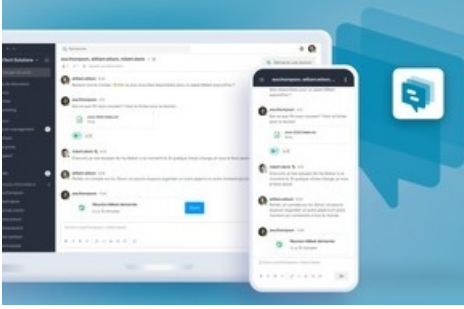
Rechercher

Ovh Solutions

paulthompson, william.wilson, robert.davis

paulthompson, william.wilson, robert.davis

william.wilson

paulthompson

robert.davis

william.wilson

paulthompson

Réunion débat démarrée

william.wilson

paulthompson

Réunion débat démarrée